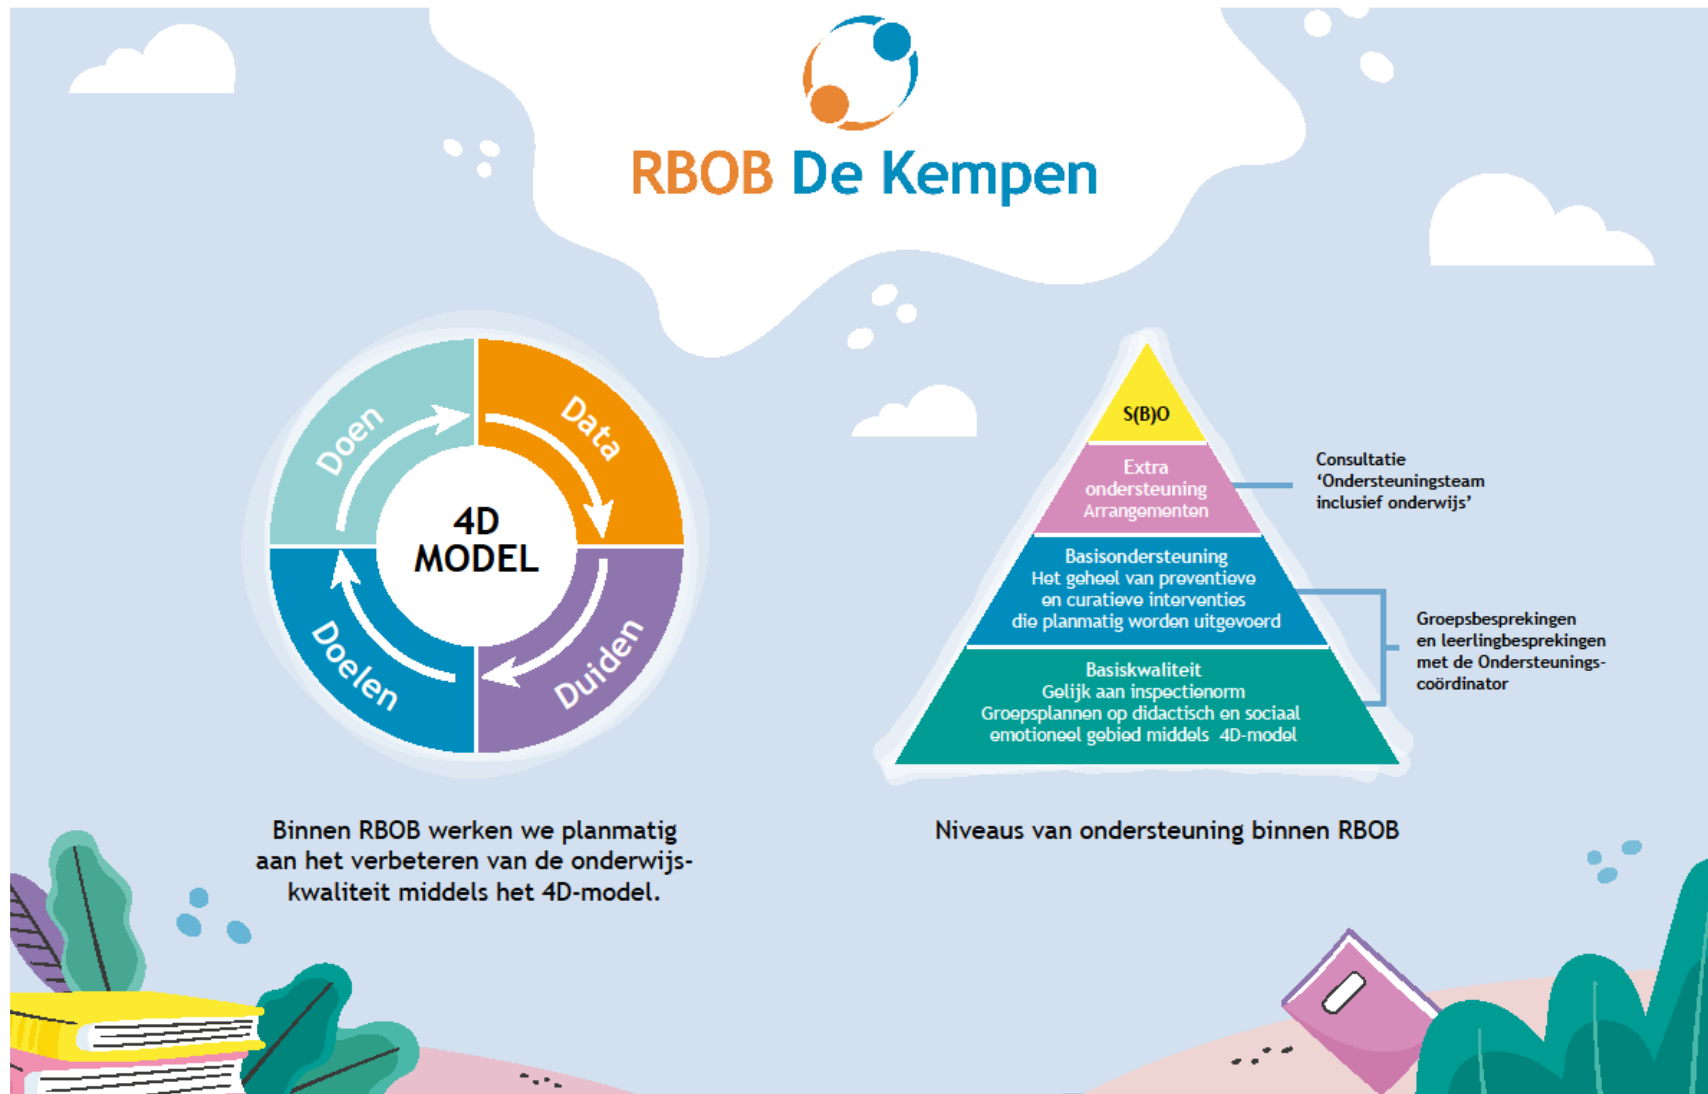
RBOB De Kempen

Doen
Data
4D MODEL
Doelen
Duiden

Binnen RBOB werken we planmatig aan het verbeteren van de onderwijskwaliteit middels het 4D-model.

S(B)O

Extra ondersteuning Arrangementen

Consultatie 'Ondersteuningsteam inclusief onderwijs'

Basisondersteuning
Het geheel van preventieve en curatieve interventies die planmatig worden uitgevoerd

Basiskwaliteit
Gelijk aan inspectienorm
Groepsplannen op didactisch en sociaal emotioneel gebied middels 4D-model

Groepsbesprekingen en leerlingbesprekingen met de Ondersteuningscoördinator

Niveaus van ondersteuning binnen RBOB